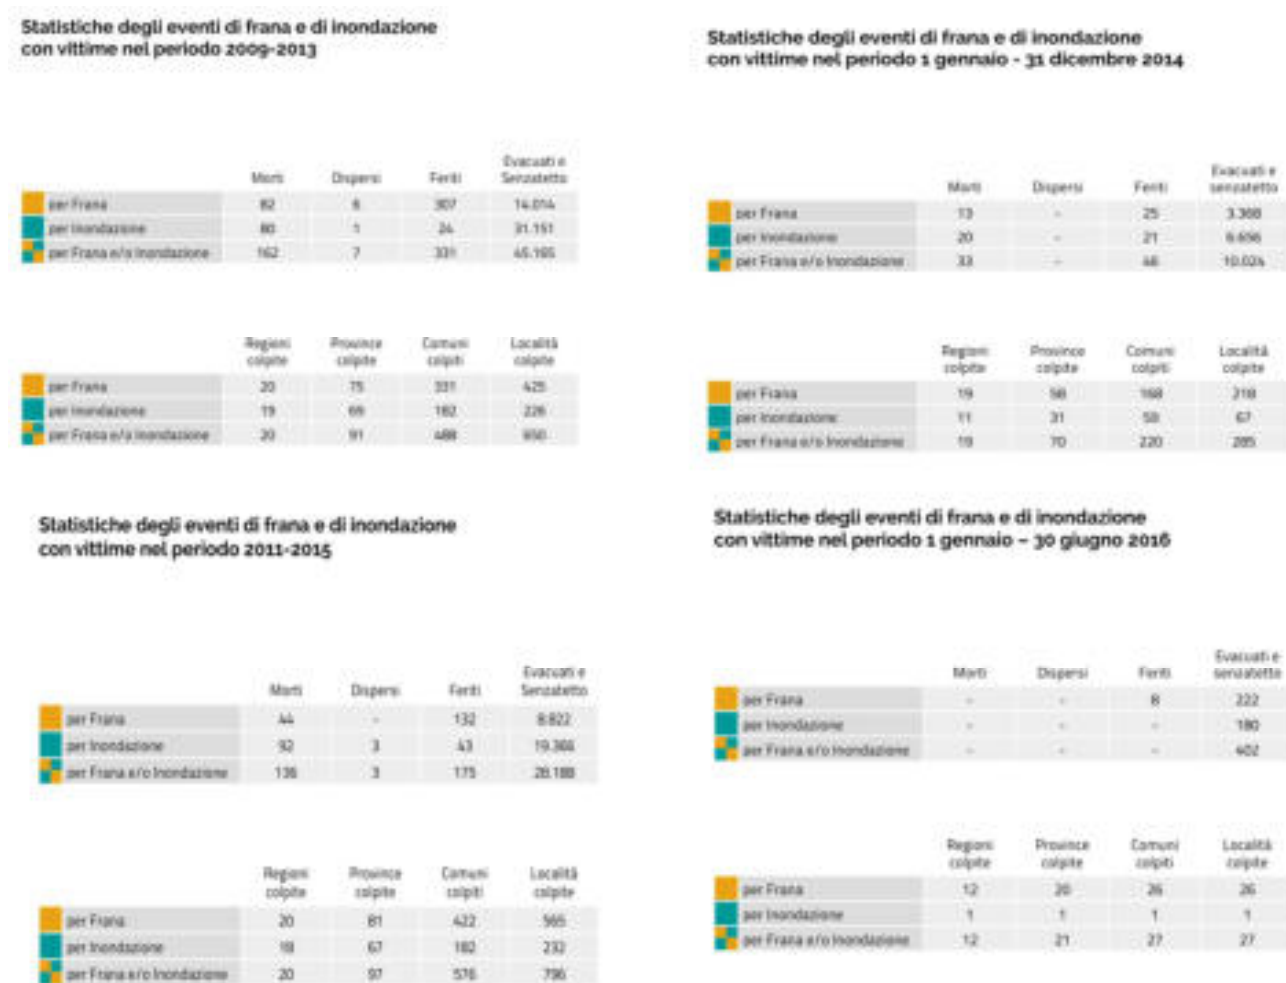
Statistiche degli eventi di frana e di inondazione con vittime nel periodo 2009-2013

| | Morti | Dispersi | Feriti | Evacuati e Senzatetto |
|---|---|---|---|---|
| per Frana | 82 | 6 | 307 | 14.014 |
| per Inondazione | 80 | 1 | 24 | 31.151 |
| per Frana e/o Inondazione | 162 | 7 | 331 | 45.165 |

| | Regioni colpite | Province colpite | Comuni colpiti | Località colpite |
|---|---|---|---|---|
| per Frana | 20 | 75 | 331 | 425 |
| per Inondazione | 19 | 69 | 182 | 226 |
| per Frana e/o Inondazione | 20 | 91 | 488 | 650 |

Statistiche degli eventi di frana e di inondazione con vittime nel periodo 1 gennaio - 31 dicembre 2014

| | Morti | Dispersi | Feriti | Evacuati e senzatetto |
|---|---|---|---|---|
| per Frana | 13 | - | 25 | 3.368 |
| per Inondazione | 20 | - | 21 | 6.656 |
| per Frana e/o Inondazione | 33 | - | 46 | 10.024 |

| | Regioni colpite | Province colpite | Comuni colpiti | Località colpite |
|---|---|---|---|---|
| per Frana | 19 | 58 | 168 | 218 |
| per Inondazione | 11 | 31 | 58 | 67 |
| per Frana e/o Inondazione | 19 | 70 | 220 | 285 |

Statistiche degli eventi di frana e di inondazione con vittime nel periodo 2011-2015

| | Morti | Dispersi | Feriti | Evacuati e Senzatetto |
|---|---|---|---|---|
| per Frana | 44 | - | 132 | 8.822 |
| per Inondazione | 92 | 3 | 43 | 19.366 |
| per Frana e/o Inondazione | 136 | 3 | 175 | 28.188 |

| | Regioni colpite | Province colpite | Comuni colpiti | Località colpite |
|---|---|---|---|---|
| per Frana | 20 | 81 | 422 | 565 |
| per Inondazione | 18 | 67 | 182 | 232 |
| per Frana e/o Inondazione | 20 | 97 | 576 | 796 |

Statistiche degli eventi di frana e di inondazione con vittime nel periodo 1 gennaio – 30 giugno 2016

| | Morti | Dispersi | Feriti | Evacuati e senzatetto |
|---|---|---|---|---|
| per Frana | - | - | 8 | 222 |
| per Inondazione | - | - | - | 180 |
| per Frana e/o Inondazione | - | - | - | 402 |

| | Regioni colpite | Province colpite | Comuni colpiti | Località colpite |
|---|---|---|---|---|
| per Frana | 12 | 20 | 26 | 26 |
| per Inondazione | 1 | 1 | 1 | 1 |
| per Frana e/o Inondazione | 12 | 21 | 27 | 27 |